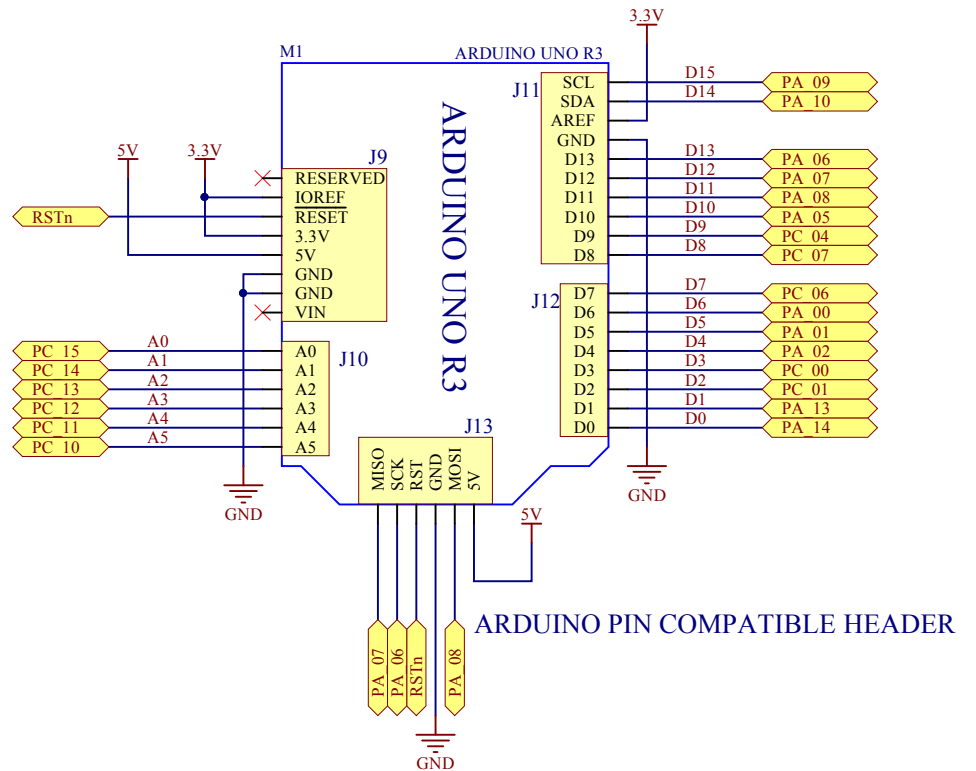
3.3V
M1
ARDUINO UNO R3
J11
SCL
SDA
AREF
GND
D13
D12
D11
D10
D9
D8
D15
D14
D13
D12
D11
D10
D9
D8
PA_09
PA_10
PA_06
PA_07
PA_08
PA_05
PC_04
PC_07
ARDUINO UNO R3
5V
3.3V
J9
RESERVED
IOREF
RESET
3.3V
5V
GND
GND
VIN
RSTn
J12
D7
D6
D5
D4
D3
D2
D1
D0
D7
D6
D5
D4
D3
D2
D1
D0
PC_06
PA_00
PA_01
PA_02
PC_00
PC_01
PA_13
PA_14
PC_15
PC_14
PC_13
PC_12
PC_11
PC_10
A0
A1
A2
A3
A4
A5
J10
A0
A1
A2
A3
A4
A5
J13
MISO
SCK
RST
GND
MOSI
5V
GND
GND
5V
ARDUINO PIN COMPATIBLE HEADER
PA_07
PA_06
RSTn
PA_08
GND